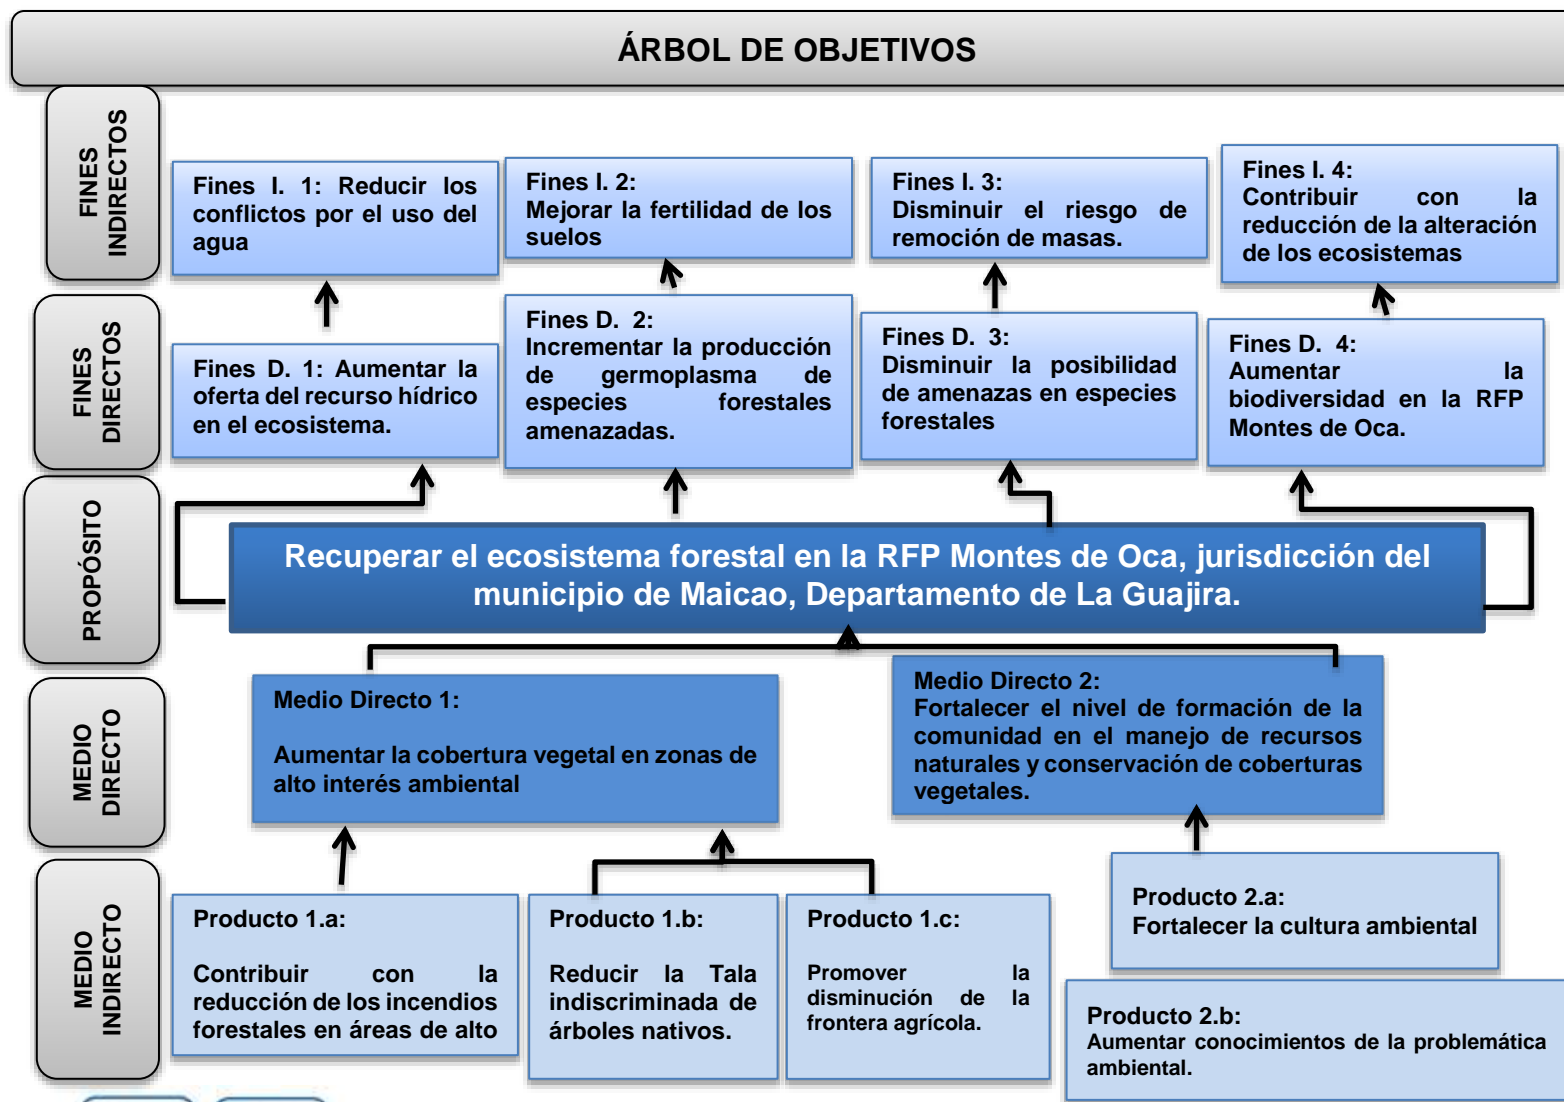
ÁRBOL DE OBJETIVOS

FINES INDIRECTOS

Fines I. 1: Reducir los conflictos por el uso del agua

Fines I. 2: Mejorar la fertilidad de los suelos

Fines I. 3: Disminuir el riesgo de remoción de masas.

Fines I. 4: Contribuir con la reducción de la alteración de los ecosistemas

FINES DIRECTOS

Fines D. 1: Aumentar la oferta del recurso hídrico en el ecosistema.

Fines D. 2: Incrementar la producción de germoplasma de especies forestales amenazadas.

Fines D. 3: Disminuir la posibilidad de amenazas en especies forestales

Fines D. 4: Aumentar la biodiversidad en la RFP Montes de Oca.

PROPÓSITO

Recuperar el ecosistema forestal en la RFP Montes de Oca, jurisdicción del municipio de Maicao, Departamento de La Guajira.

MEDIO DIRECTO

Medio Directo 1:

Aumentar la cobertura vegetal en zonas de alto interés ambiental

Medio Directo 2: Fortalecer el nivel de formación de la comunidad en el manejo de recursos naturales y conservación de coberturas vegetales.

MEDIO INDIRECTO

Producto 1.a:

Contribuir con la reducción de los incendios forestales en áreas de alto

Producto 1.b:

Reducir la Tala indiscriminada de árboles nativos.

Producto 1.c:

Promover la disminución de la frontera agrícola.

Producto 2.a: Fortalecer la cultura ambiental

Producto 2.b: Aumentar conocimientos de la problemática ambiental.